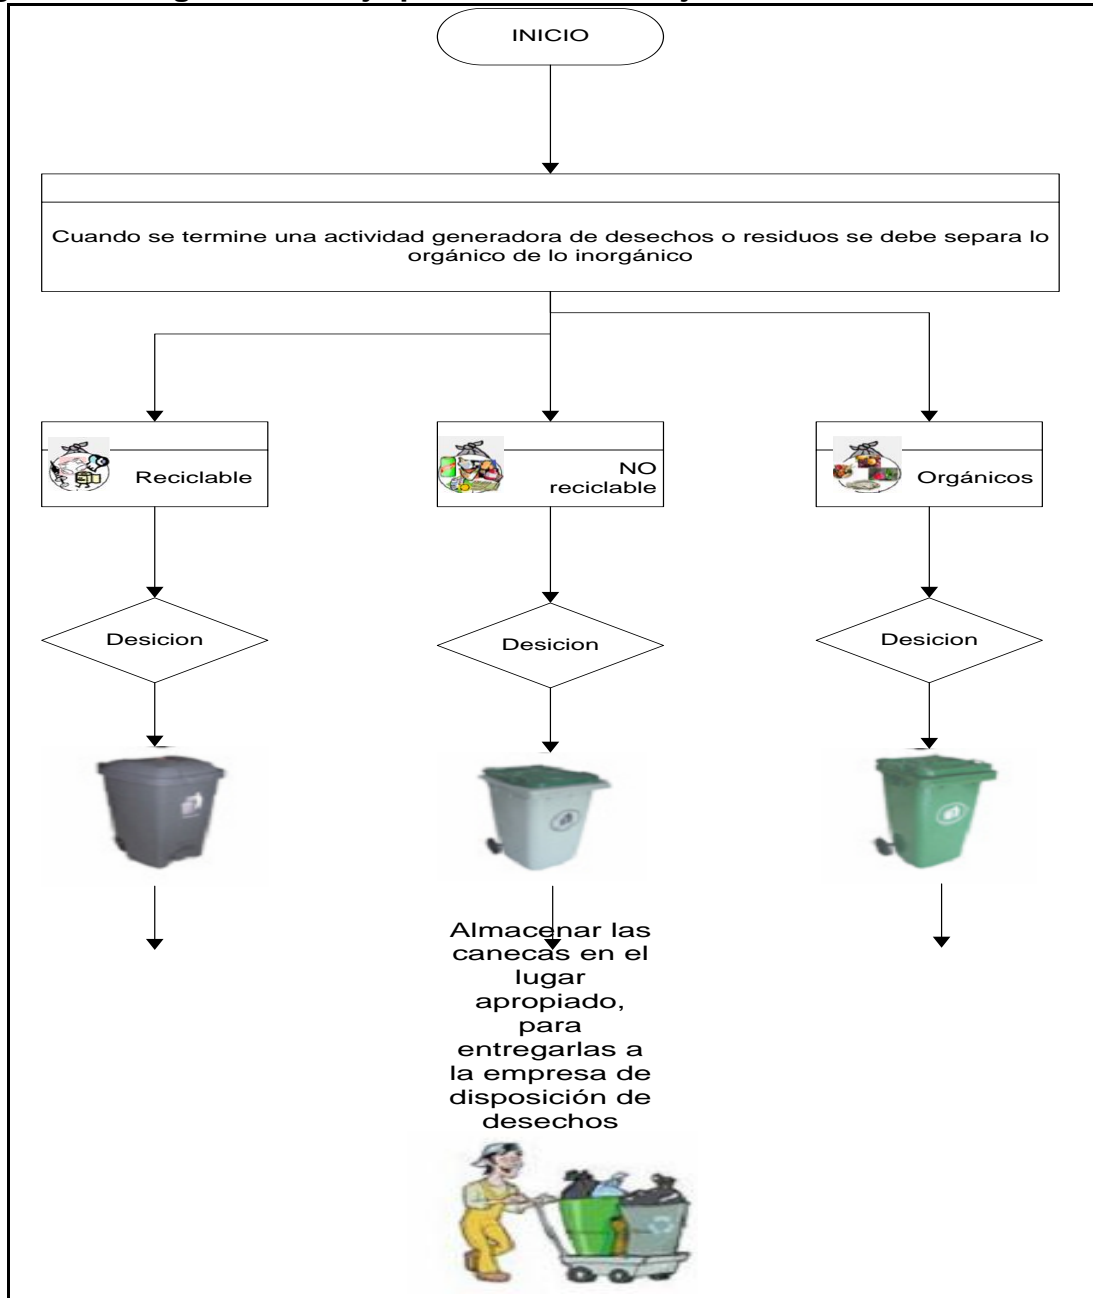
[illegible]

INICIO

Cuando se termine una actividad generadora de desechos o residuos se debe separa lo orgánico de lo inorgánico

Reciclable

NO reciclable

Orgánicos

Desicion

Desicion

Desicion

Almacenar las canecas en el lugar apropiado, para entregarlas a la empresa de disposición de desechos